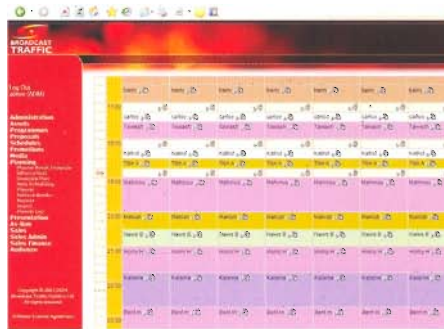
BROADCAST TRAFFIC

Log Out
admin (ADM)

Administration
Assets
Programmes
Proposals
Schedules
Promotions
Media
Planning
Presentation
Sales
Sales Admin
Sales Finance
Audience

Copyright © 2001-2004
Broadcast Traffic Systems Ltd
All rights reserved

| | | | | | | |
|---|---|---|---|---|---|---|
| Swiss | Swiss | Swiss | Swiss | Swiss | Swiss | Swiss |
| Saffron | Saffron | Saffron | Saffron | Saffron | Saffron | Saffron |
| Taweeh | Taweeh | Taweeh | Taweeh | Taweeh | Taweeh | Taweeh |
| Nakhol | Nakhol | Nakhol | Nakhol | Nakhol | Nakhol | Nakhol |
| Titre a | Titre a | Titre a | Titre a | Titre a | Titre a | Titre a |
| Mahmou | Mahmou | Mahmou | Mahmou | Mahmou | Mahmou | Mahmou |
| Hamcal | Hamcal | Hamcal | Hamcal | Hamcal | Hamcal | Hamcal |
| Hawo B | Hawo B | Hawo B | Hawo B | Hawo B | Hawo B | Hawo B |
| Nisho W | Nisho W | Nisho W | Nisho W | Nisho W | Nisho W | Nisho W |
| Katama | Katama | Katama | Katama | Katama | Katama | Katama |
| Berl m | Berl m | Berl m | Berl m | Berl m | Berl m | Berl m |

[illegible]